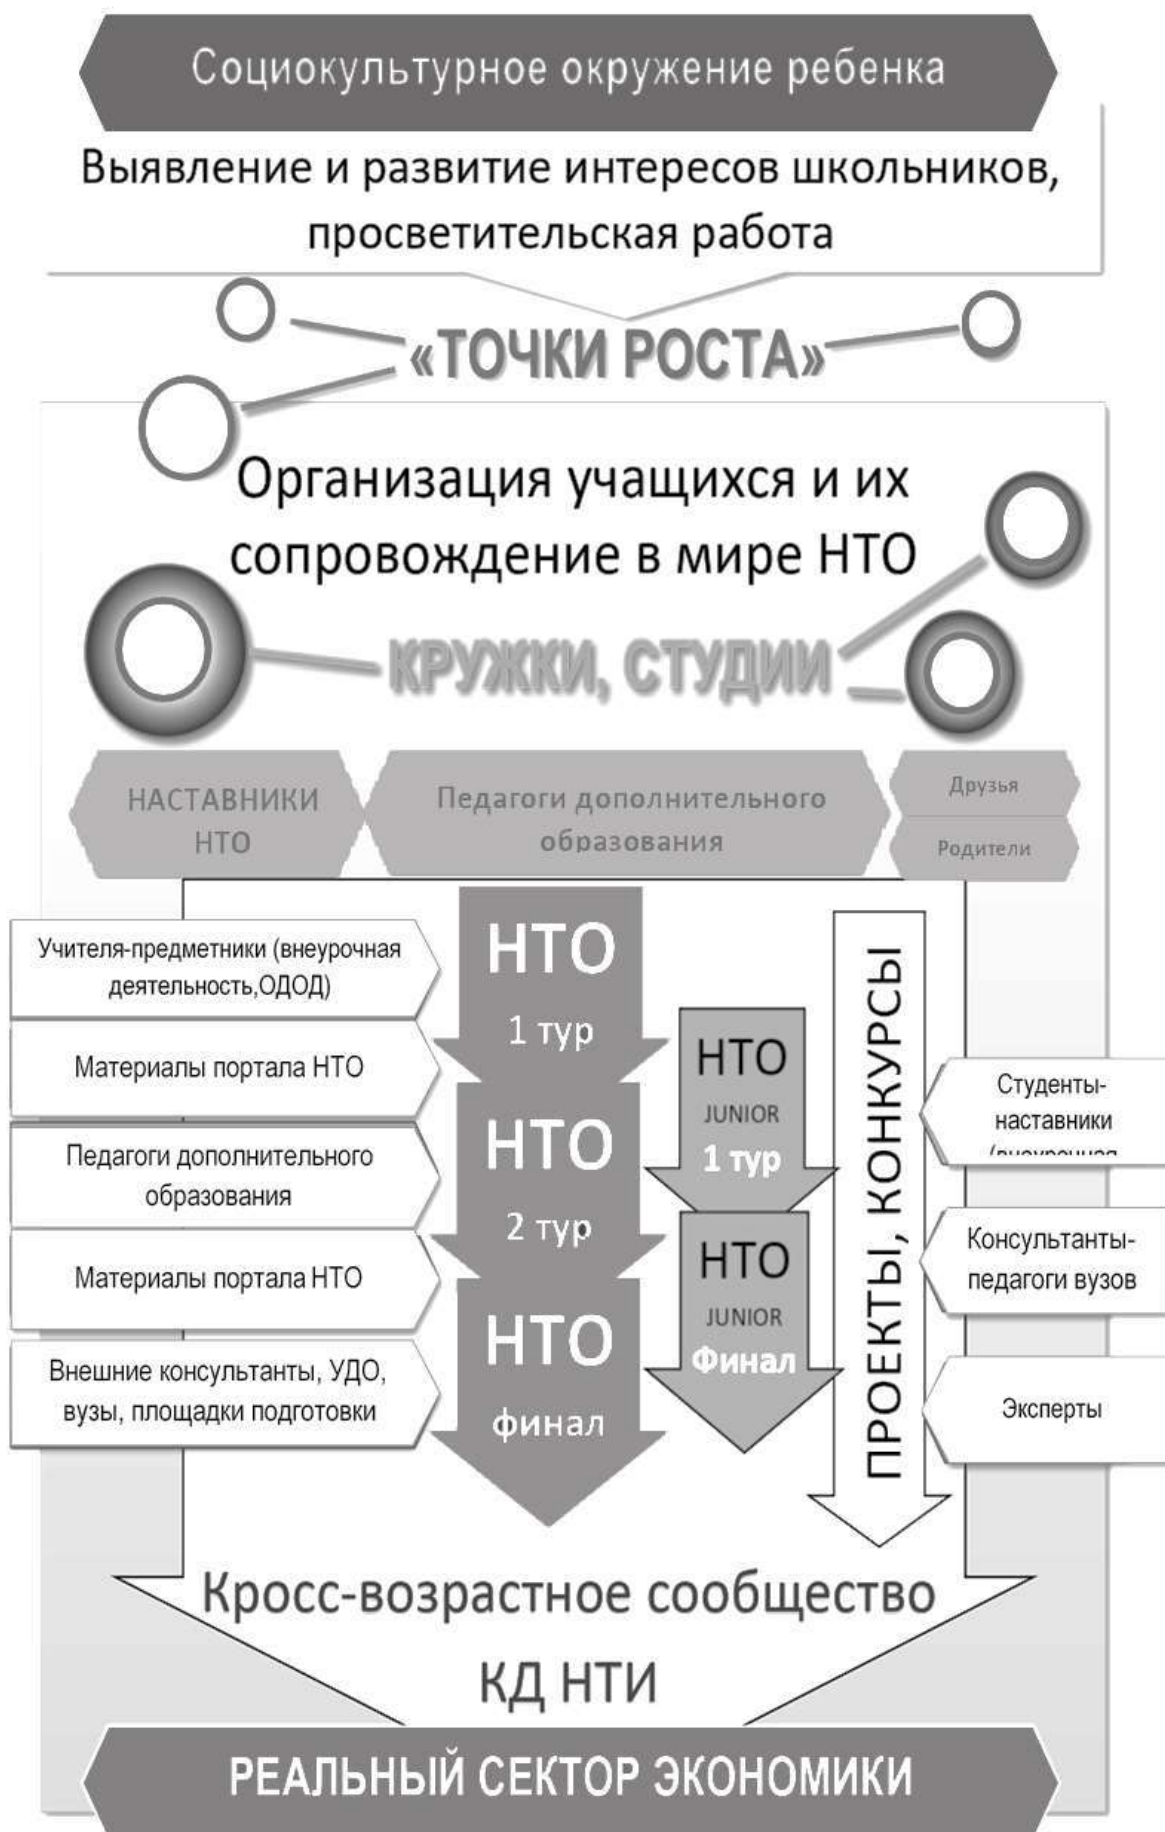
Социокультурное окружение ребенка

Выявление и развитие интересов школьников, просветительская работа

«ТОЧКИ РОСТА»

Организация учащихся и их сопровождение в мире НТО

КРУЖКИ, СТУДИИ

НАСТАВНИКИ НТО

Педагоги дополнительного образования

Друзья

Родители

Учителя-предметники (внеурочная деятельность,ОДОД)

Материалы портала НТО

Педагоги дополнительного образования

Материалы портала НТО

Внешние консультанты, УДО, вузы, площадки подготовки

НТО 1 тур

НТО 2 тур

НТО финал

НТО JUNIOR 1 тур

НТО JUNIOR Финал

ПРОЕКТЫ, КОНКУРСЫ

Студенты-наставники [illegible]

Консультанты-педагоги вузов

Эксперты

Кросс-возрастное сообщество КД НТИ

РЕАЛЬНЫЙ СЕКТОР ЭКОНОМИКИ